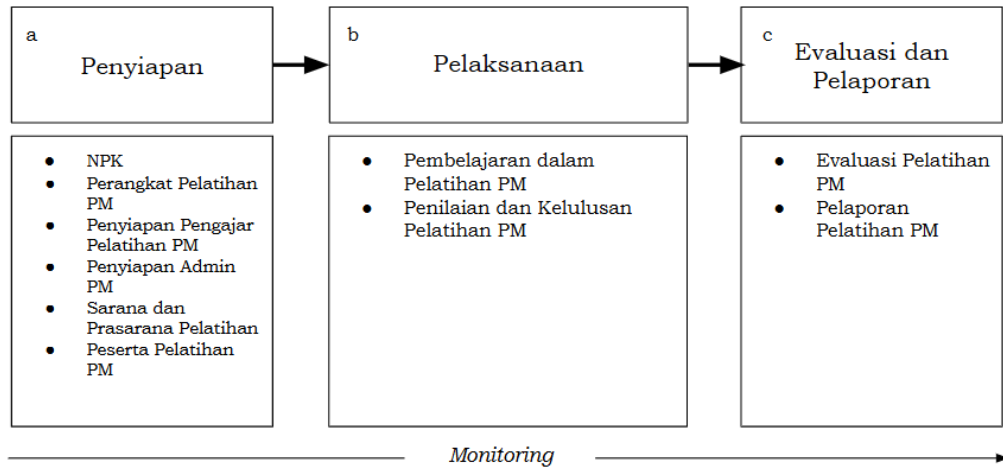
a
Penyiapan

b
Pelaksanaan

c
Evaluasi dan Pelaporan

- NPK
- Perangkat Pelatihan PM
- Penyiapan Pengajar Pelatihan PM
- Penyiapan Admin PM
- Sarana dan Prasarana Pelatihan
- Peserta Pelatihan PM

- Pembelajaran dalam Pelatihan PM
- Penilaian dan Kelulusan Pelatihan PM

- Evaluasi Pelatihan PM
- Pelaporan Pelatihan PM

Monitoring